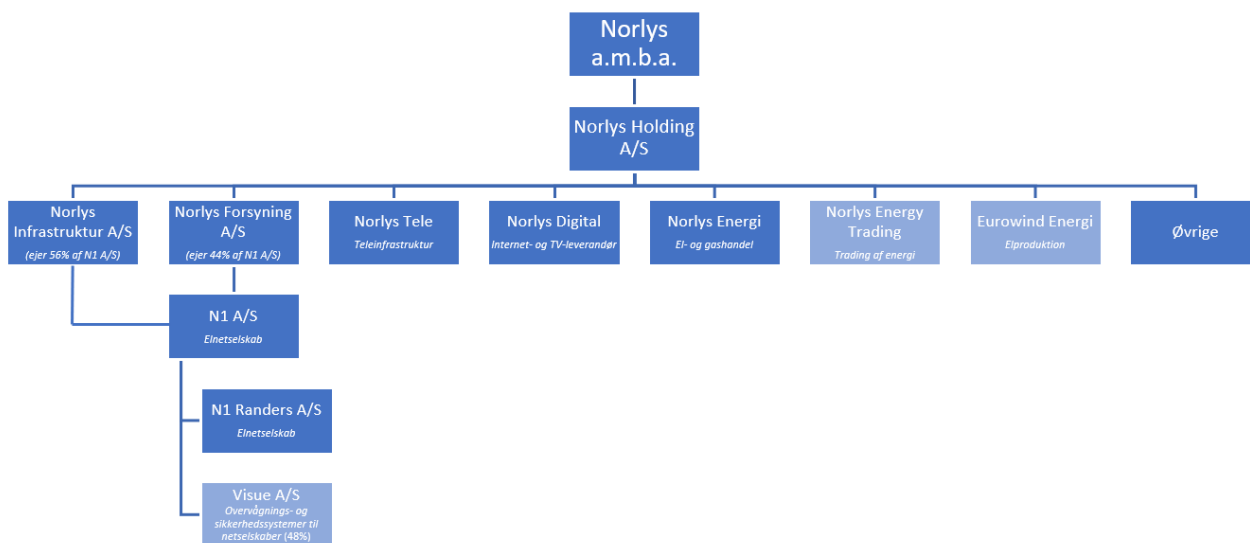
Norlys a.m.b.a.

Norlys Holding A/S

Norlys Infrastruktur A/S
(ejer 56% af N1 A/S)

Norlys Forsyning A/S
(ejer 44% af N1 A/S)

Norlys Tele
Teleinfrastruktur

Norlys Digital
Internet- og TV-leverandør

Norlys Energi
El- og gashandel

Norlys Energy Trading
Trading af energi

Eurowind Energi
Elproduktion

Øvrige

N1 A/S
Elnetselskab

N1 Randers A/S
Elnetselskab

Visue A/S
Overvågnings- og sikkerhedssystemer til netselskaber (48%)